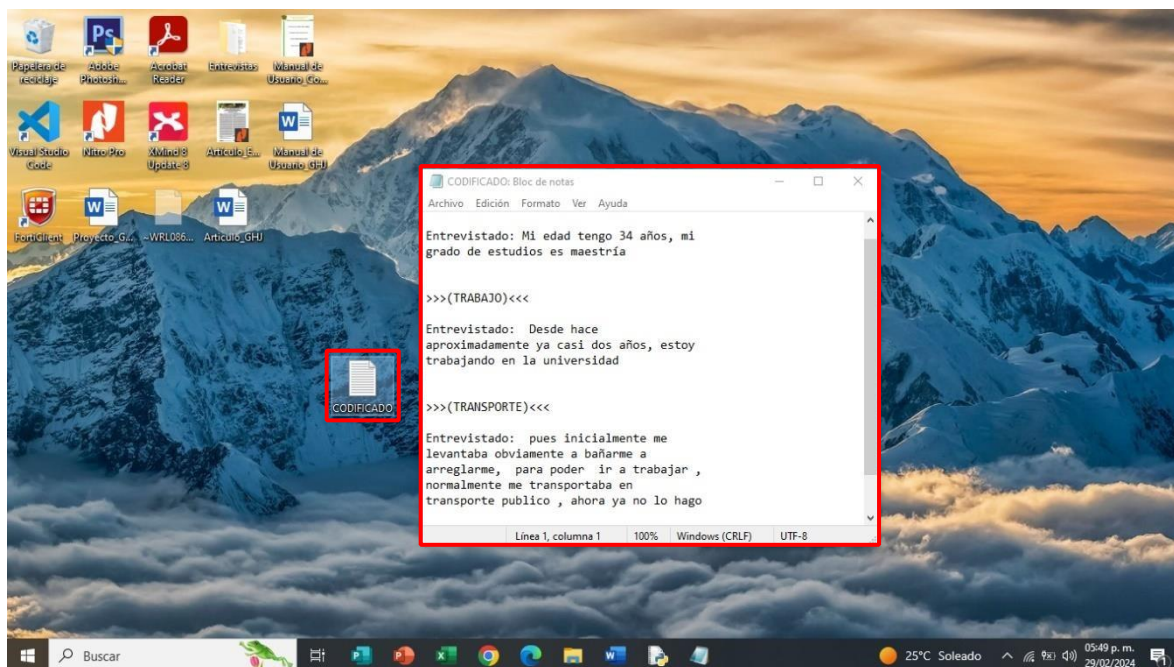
Papelera de reciclaje
Adobe Photosh...
Acrobat Reader
Entrevistas
Manual de Usuario_Co...
Visual Studio Code
Nitro Pro
XMind 8 Update 8
Articulo_E...
Manual de Usuario_GHJ
Forticlient
Proyecto_G...
~WRL086...
Articulo_GHJ
CODIFICADO

CODIFICADO: Bloc de notas
Archivo Edición Formato Ver Ayuda

Entrevistado: Mi edad tengo 34 años, mi grado de estudios es maestría

>>>(TRABAJO)<<<

Entrevistado: Desde hace aproximadamente ya casi dos años, estoy trabajando en la universidad

>>>(TRANSPORTE)<<<

Entrevistado: pues inicialmente me levantaba obviamente a bañarme a arreglarme, para poder ir a trabajar , normalmente me transportaba en transporte publico , ahora ya no lo hago

Línea 1, columna 1 100% Windows (CRLF) UTF-8

Buscar
25°C Soleado
05:49 p. m.
29/02/2024